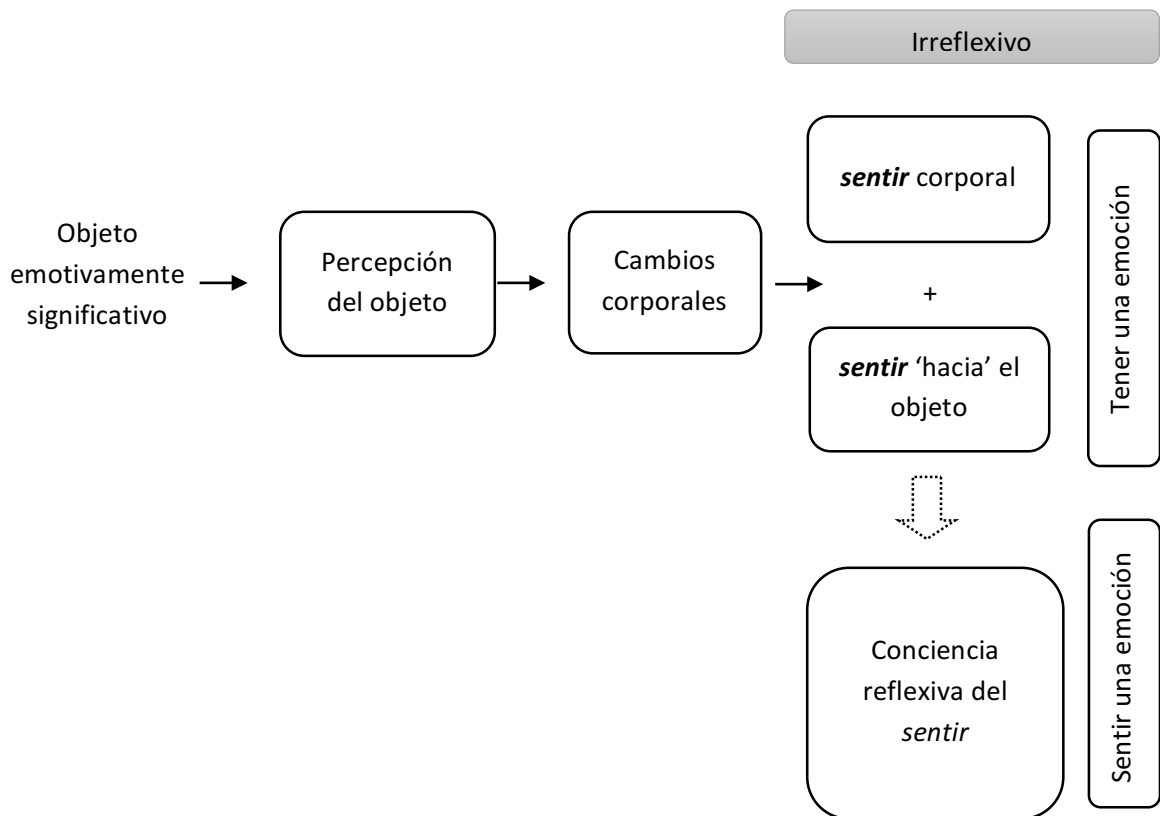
Irreflexivo

Objeto emotivamente significativo

Percepción del objeto

Cambios corporales

sentir corporal

+

sentir 'hacia' el objeto

Tener una emoción

Conciencia reflexiva del sentir

Sentir una emoción